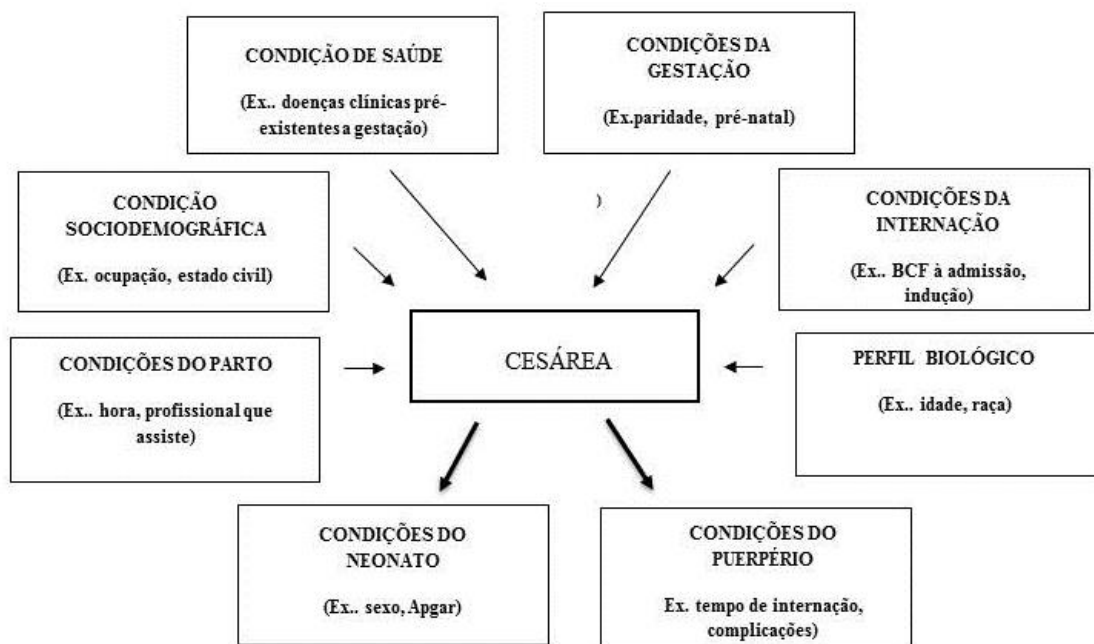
CONDIÇÃO DE SAÚDE

(Ex.. doenças clínicas pré-existentes a gestação)

CONDIÇÕES DA GESTAÇÃO

(Ex.paridade, pré-natal)

CONDIÇÃO SOCIODEMOGRÁFICA

(Ex. ocupação, estado civil)

)

CONDIÇÕES DA INTERNAÇÃO

(Ex.. BCF à admissão, indução)

CONDIÇÕES DO PARTO

(Ex.. hora, profissional que assiste)

CESÁREA

PERFIL BIOLÓGICO

(Ex.. idade, raça)

CONDIÇÕES DO NEONATO

(Ex.. sexo, Apgar)

CONDIÇÕES DO PUERPÉRIO

Ex. tempo de internação, complicações)